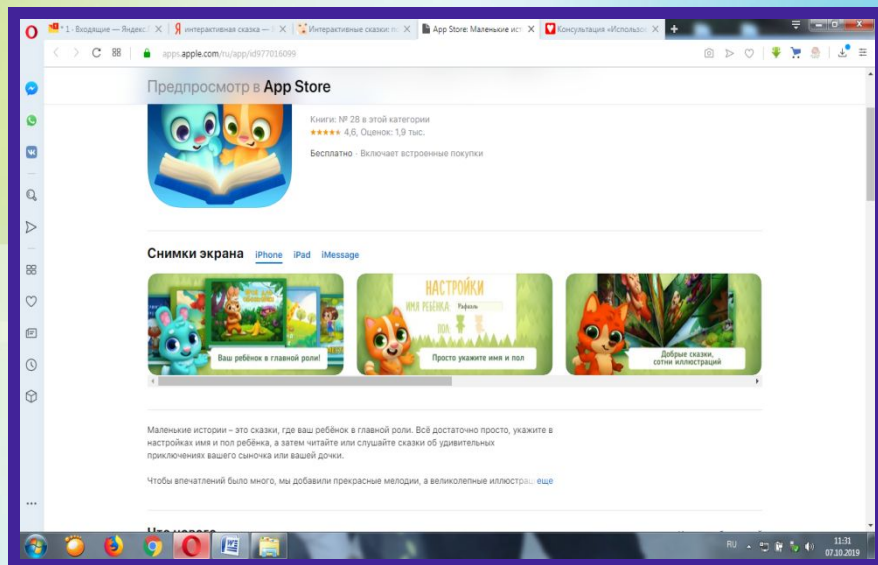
1 · Входящие — Яндекс ✕ | интерактивная сказка — ✕ | Интерактивные сказки ✕ | App Store: Маленькие ист ✕ | Консультация «Использо ✕ | +

apps.apple.com/ru/app/id977016099

Предпросмотр в App Store

Книги: № 28 в этой категории
★★★★★ 4,6, Оценок: 1,9 тыс.

Бесплатно · Включает встроенные покупки

Снимки экрана iPhone iPad iMessage

Ваш ребёнок в главной роли!

НАСТРОЙКИ
ИМЯ РЕБЁНКА Рафаэль
ПОЛ

Просто укажите имя и пол

Добрые сказки, сотни иллюстраций

Маленькие истории – это сказки, где ваш ребёнок в главной роли. Всё достаточно просто, укажите в настройках имя и пол ребёнка, а затем читайте или слушайте сказки об удивительных приключениях вашего сыночка или вашей дочки.

Чтобы впечатлений было много, мы добавили прекрасные мелодии, а великолепные иллюстра еще

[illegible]

RU 11:31 07.10.2019